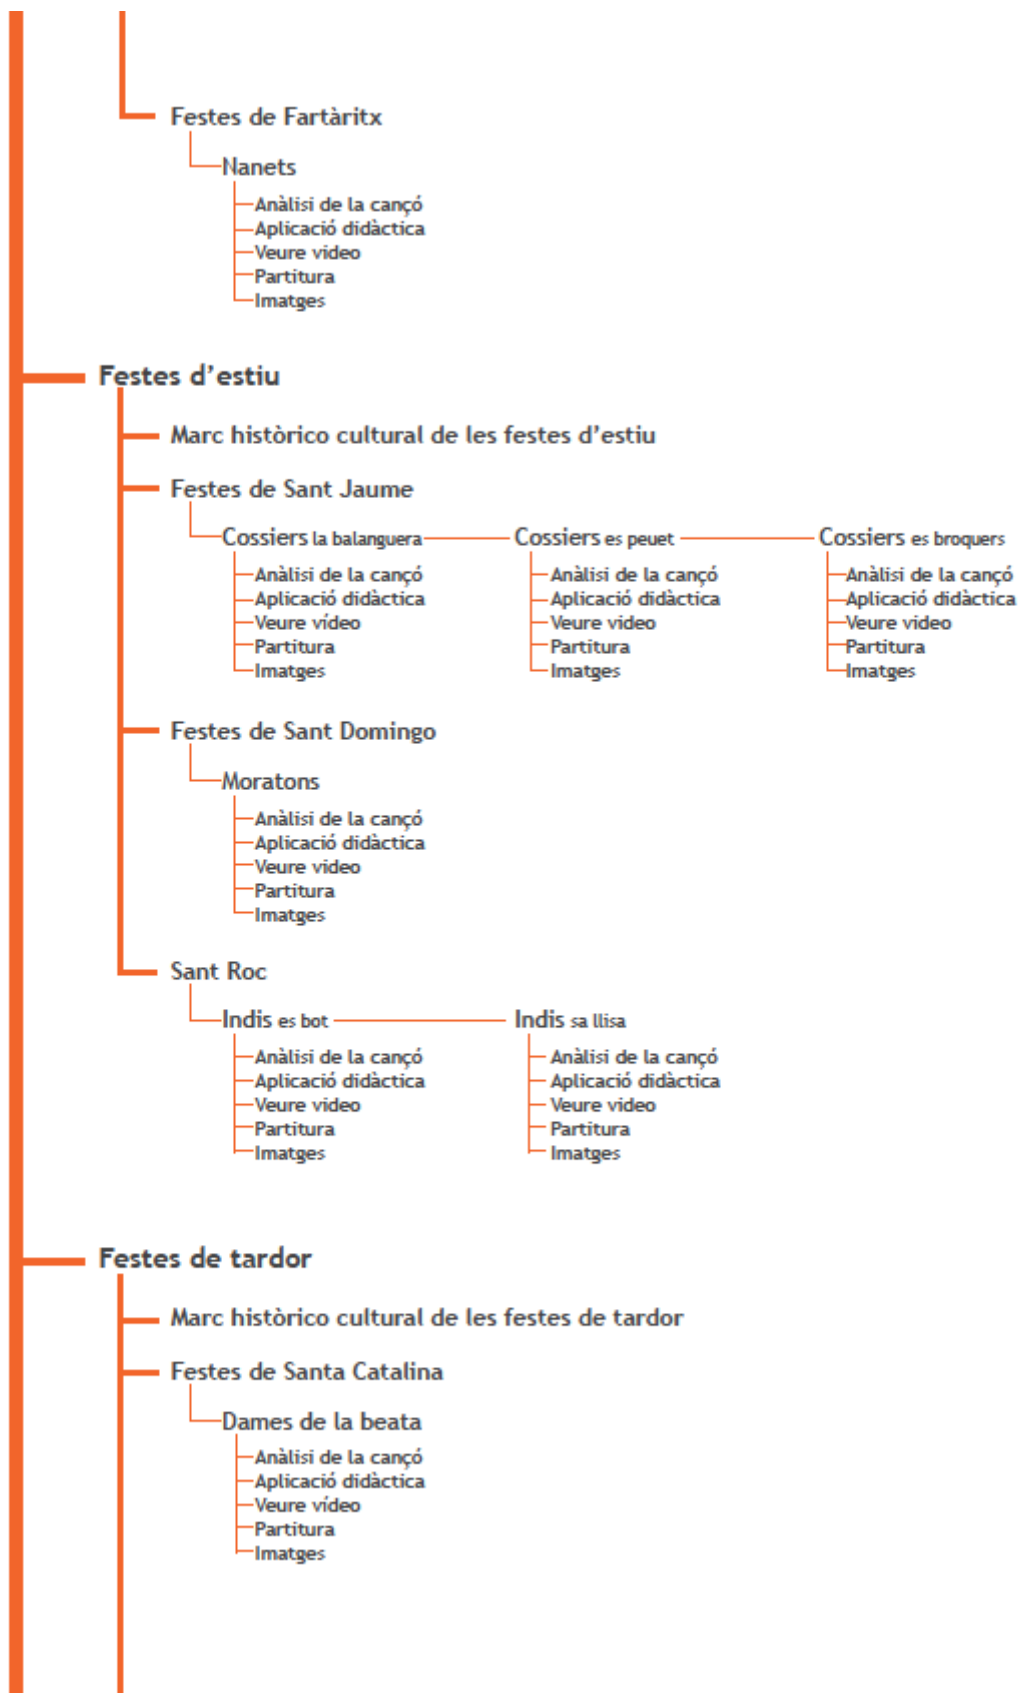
Festes de Fartàritx

Nanets

Anàlisi de la cançó
Aplicació didàctica
Veure video
Partitura
Imatges

Festes d'estiu

Marc històrico cultural de les festes d'estiu

Festes de Sant Jaume

Cossiers la balanguera

Anàlisi de la cançó
Aplicació didàctica
Veure video
Partitura
Imatges

Cossiers es peuet

Anàlisi de la cançó
Aplicació didàctica
Veure video
Partitura
Imatges

Cossiers es broquers

Anàlisi de la cançó
Aplicació didàctica
Veure video
Partitura
Imatges

Festes de Sant Domingo

Moratons

Anàlisi de la cançó
Aplicació didàctica
Veure video
Partitura
Imatges

Sant Roc

Indis es bot

Anàlisi de la cançó
Aplicació didàctica
Veure video
Partitura
Imatges

Indis sa llisa

Anàlisi de la cançó
Aplicació didàctica
Veure video
Partitura
Imatges

Festes de tardor

Marc històrico cultural de les festes de tardor

Festes de Santa Catalina

Dames de la beata

Anàlisi de la cançó
Aplicació didàctica
Veure vídeo
Partitura
Imatges